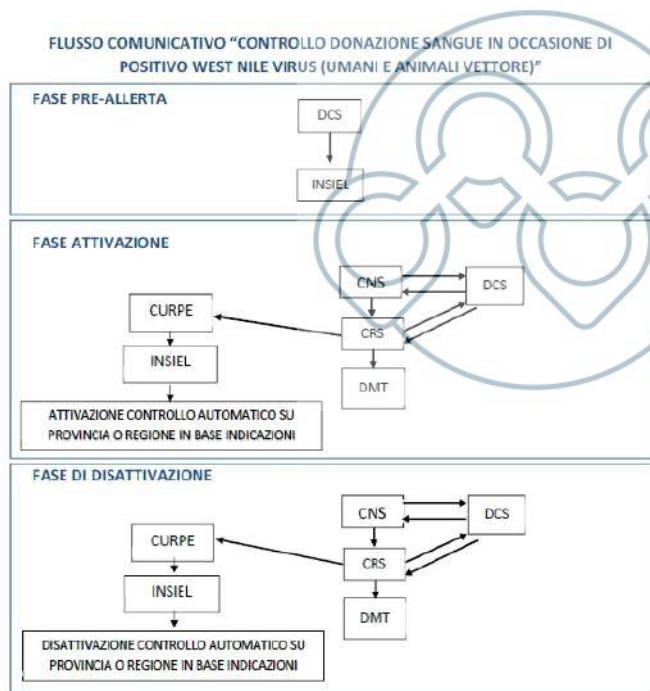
FLUSSO COMUNICATIVO "CONTROLLO DONAZIONE SANGUE IN OCCASIONE DI POSITIVO WEST NILE VIRUS (UMANI E ANIMALI VETTORE)"

FASE PRE-ALLERTA

DCS

INSIEL

FASE ATTIVAZIONE

CNS

DCS

CURPE

CRS

INSIEL

DMT

ATTIVAZIONE CONTROLLO AUTOMATICO SU PROVINCIA O REGIONE IN BASE INDICAZIONI

FASE DI DISATTIVAZIONE

CNS

DCS

CURPE

CRS

INSIEL

DMT

DISATTIVAZIONE CONTROLLO AUTOMATICO SU PROVINCIA O REGIONE IN BASE INDICAZIONI